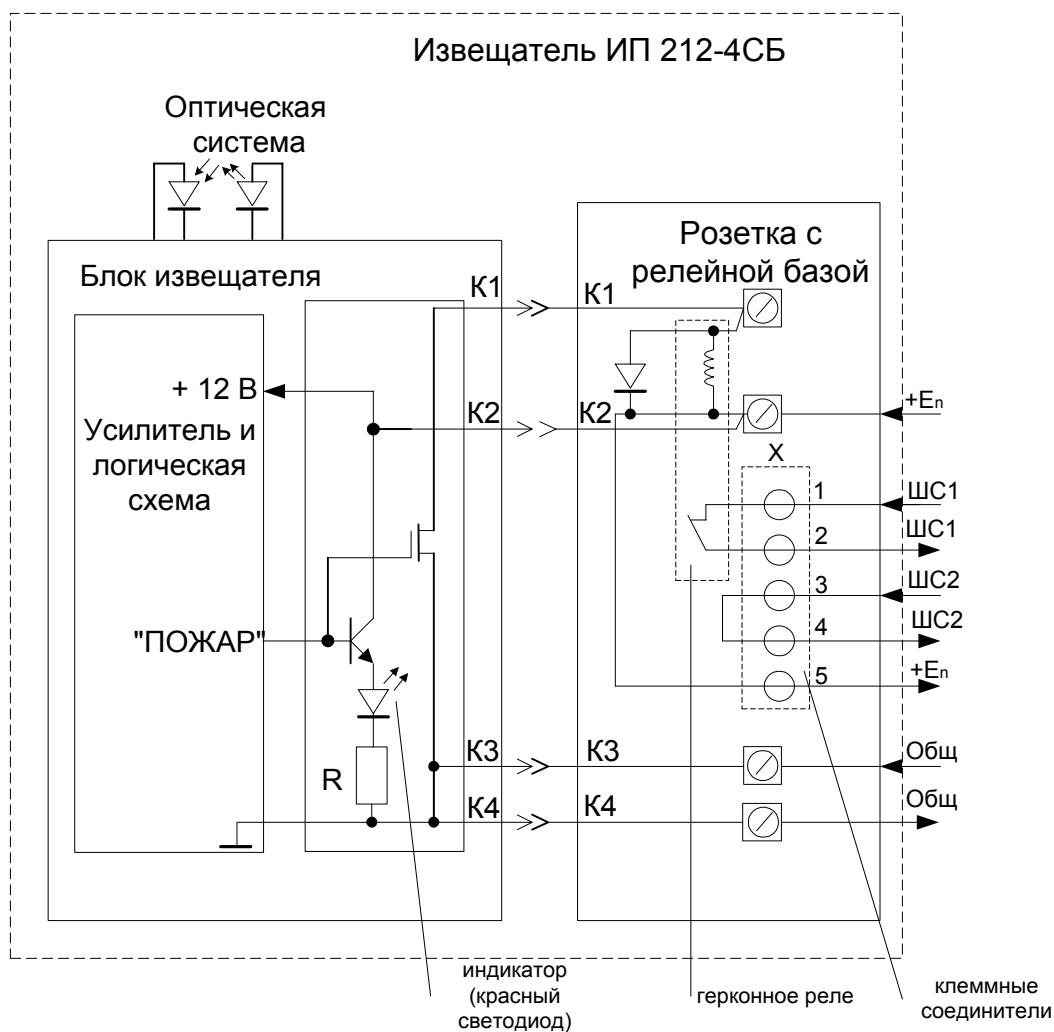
Извещатель ИП 212-4СБ

Оптическая система

Блок извещателя

Розетка с релейной базой

К1

К1

+ 12 В

Усилитель и логическая схема

К2

К2

+$E_n$

Х

1

ШС1

2

ШС1

3

ШС2

4

ШС2

"ПОЖАР"

5

+$E_n$

К3

К3

Общ

R

К4

К4

Общ

индикатор (красный светодиод)

герконное реле

клеммные соединители